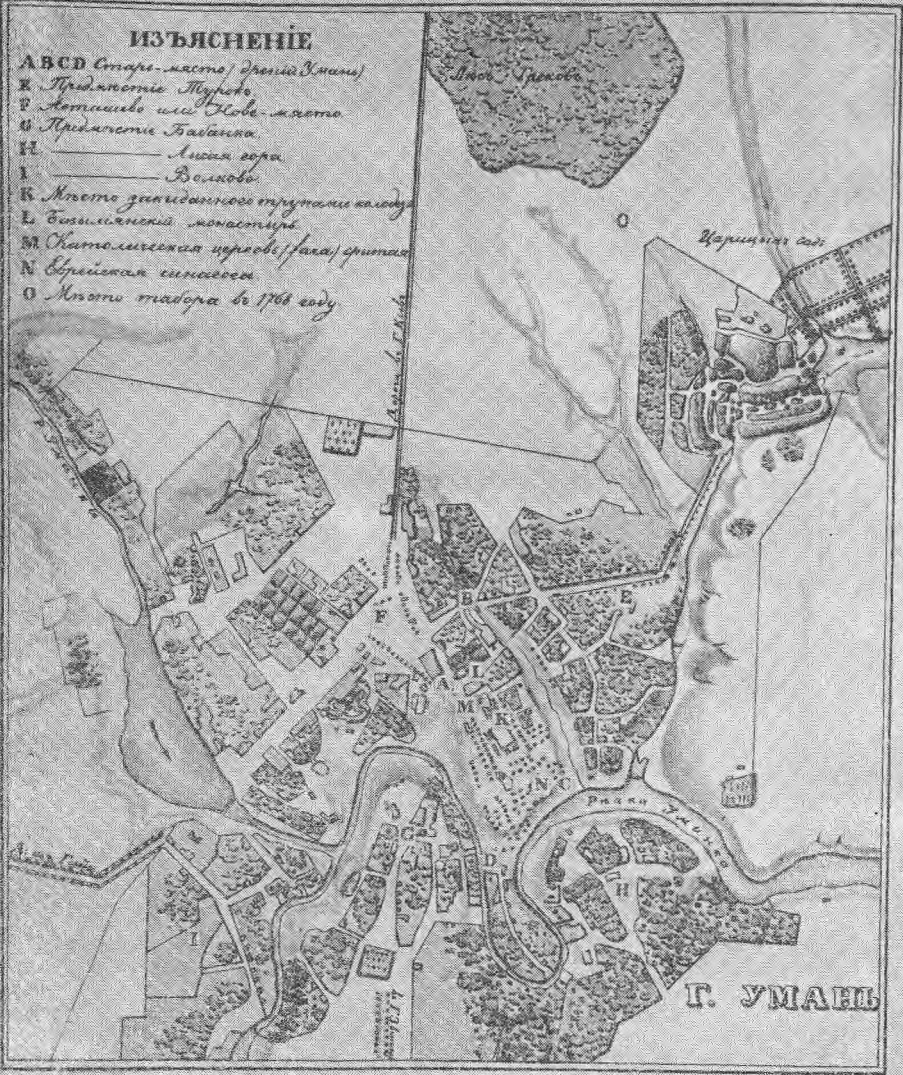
ИЗЪЯСНЕНІЕ
ABCD Стары-място (древн. Умань)
E Предмѣстие Туркова
F Антоновка или Ново-място
G Предмѣстие Бабанка
H. ——— Лысая гора
I ——— Волково
K Мѣсто закиданного трупами колодца
L Базилиянский монастырь
M Католическая церковь (фара) бывшая
N Еврейская синагога
O Мѣсто табора въ 1768 году

Лѣсъ Грекова

O

Царицынъ садъ

Дорога въ Кіевъ

B
E
F
L
A
M
K
N C
D
G
H
I

Рѣка Уманка

Г. УМАНЬ